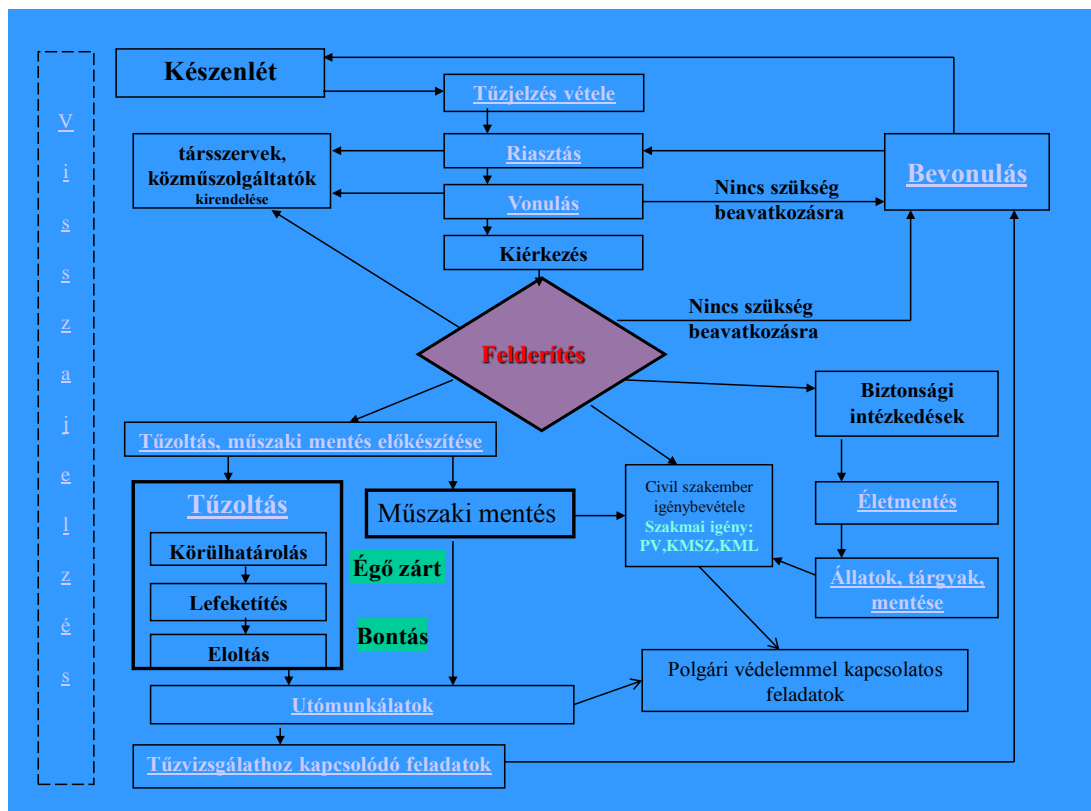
V
i
s
s
z
a
j
e
l
z
é
s

Készenlét

Tűzjelzés vétele

Riasztás

Vonulás

Kiérkezés

társszervek, közműszolgáltatók kirendelése

Nincs szükség beavatkozásra

Bevonulás

Nincs szükség beavatkozásra

Felderítés

Biztonsági intézkedések

Tűzoltás, műszaki mentés előkészítése

Tűzoltás

Körülhatárolás

Lefeketítés

Eloltás

Műszaki mentés

Égő zárt

Bontás

Civil szakember igénybevétele
Szakmai igény: PV,KMSZ,KML

Életmentés

Állatok, tárgyak, mentése

Polgári védelemmel kapcsolatos feladatok

Utómunkálatok

Tűzvizsgálathoz kapcsolódó feladatok